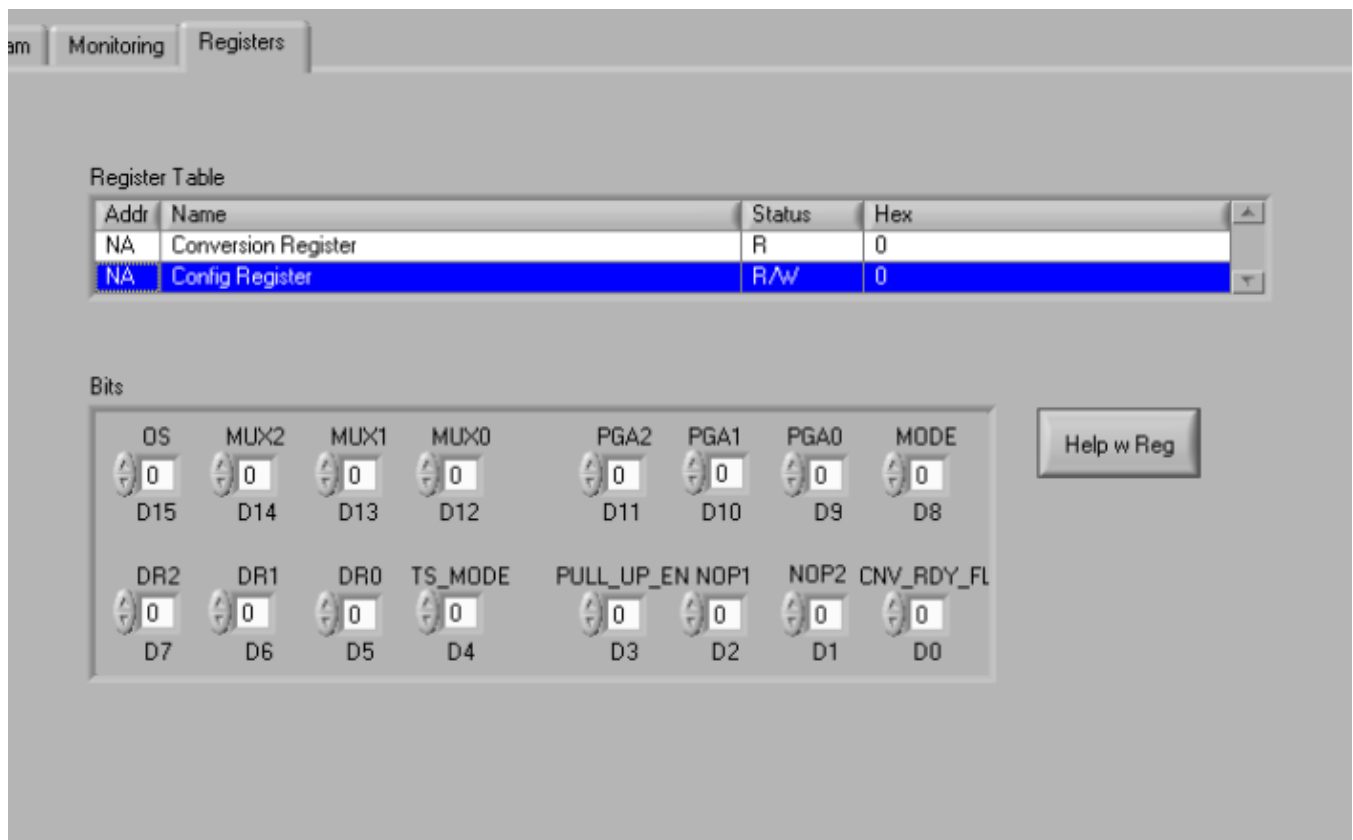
am Monitoring Registers

Register Table

| Addr | Name | Status | Hex |
|---|---|---|---|
| NA | Conversion Register | R | 0 |
| NA | Config Register | R/W | 0 |

Bits

OS 0 D15
MUX2 0 D14
MUX1 0 D13
MUX0 0 D12
PGA2 0 D11
PGA1 0 D10
PGA0 0 D9
MODE 0 D8

DR2 0 D7
DR1 0 D6
DR0 0 D5
TS_MODE 0 D4
PULL_UP_EN 0 D3
NOP1 0 D2
NOP2 0 D1
CNV_RDY_FL 0 D0

Help w Reg